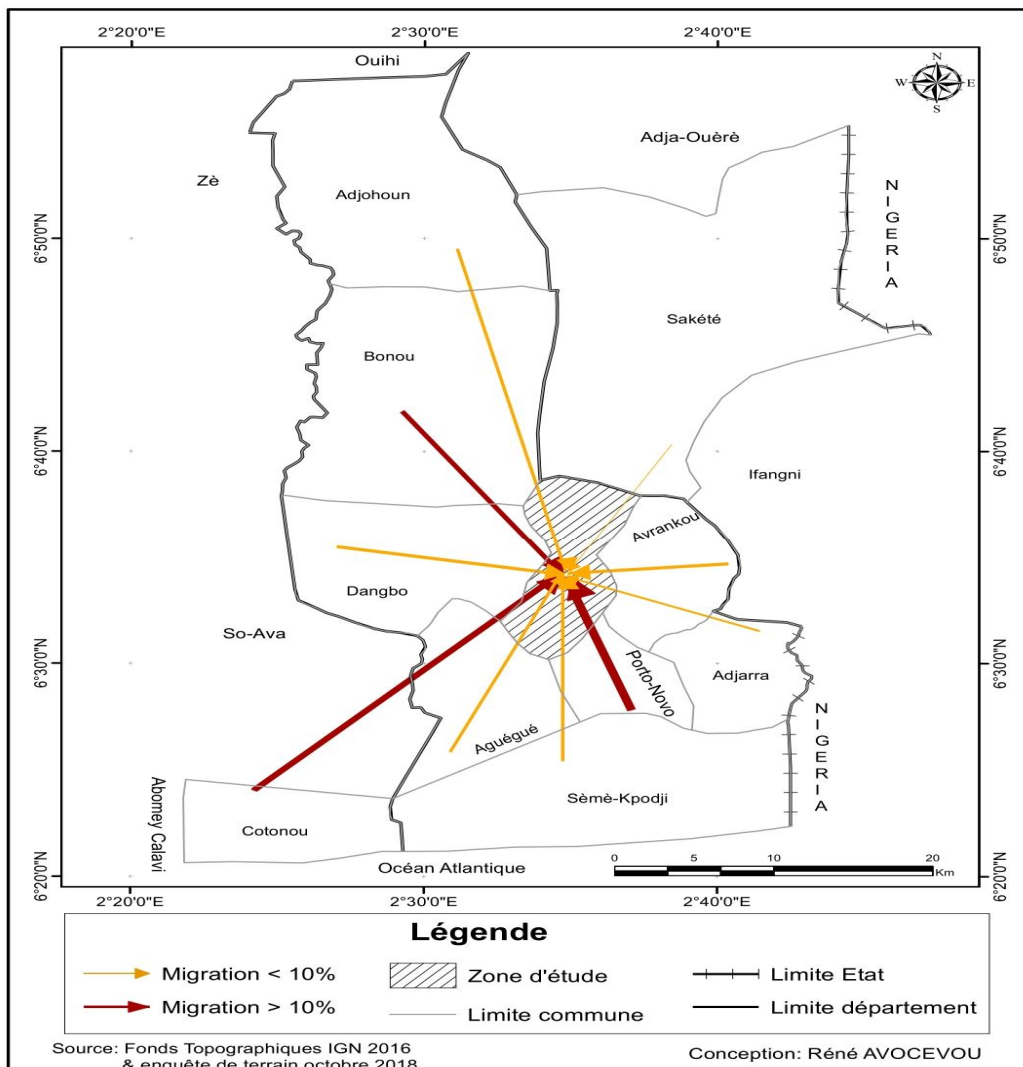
2°20'0"E
2°30'0"E
2°40'0"E

Ouihi
N
W
E
S

Adja-Ouèrè
Zè
Adjohoun
NIGERIA
6°50'0"N
6°50'0"N
Sakété
Bonou
6°40'0"N
6°40'0"N
Ifangni
Avrankou
Dangbo
So-Ava
Porto-Novo
Adjarra
6°30'0"N
6°30'0"N
NIGERIA
Aguégué
Abomey Calavi
Sèmè-Kpodji
Cotonou
Océan Atlantique
0 5 10 20 Km
6°20'0"N
6°20'0"N
2°20'0"E
2°30'0"E
2°40'0"E

Légende
Migration < 10%
Migration > 10%
Zone d'étude
Limite commune
Limite Etat
Limite département

Source: Fonds Topographiques IGN 2016 & enquête de terrain octobre 2018
Conception: René AVOCEVOU